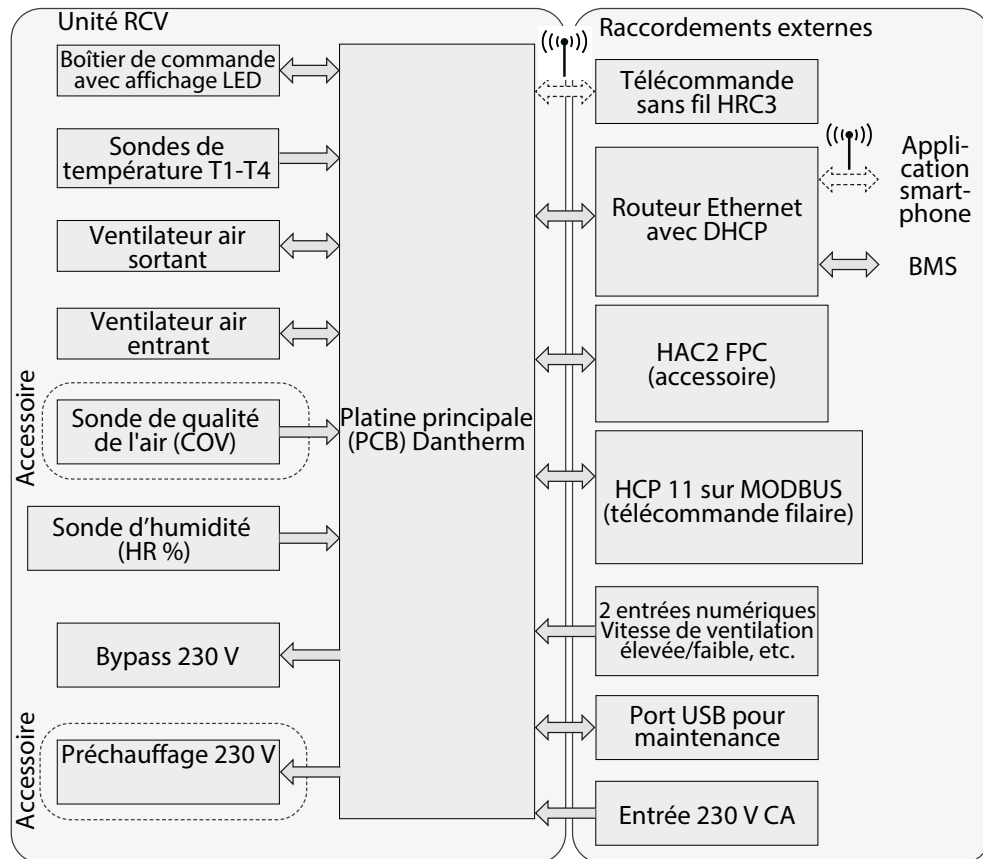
Unité RCV

Boîtier de commande avec affichage LED

Sondes de température T1-T4

Ventilateur air sortant

Ventilateur air entrant

Accessoire

Sonde de qualité de l'air (COV)

Sonde d'humidité (HR %)

Bypass 230 V

Accessoire

Préchauffage 230 V

Platine principale (PCB) Dantherm

Raccordements externes

Télécommande sans fil HRC3

Application smartphone

Routeur Ethernet avec DHCP

BMS

HAC2 FPC (accessoire)

HCP 11 sur MODBUS (télécommande filaire)

2 entrées numériques Vitesse de ventilation élevée/faible, etc.

Port USB pour maintenance

Entrée 230 V CA